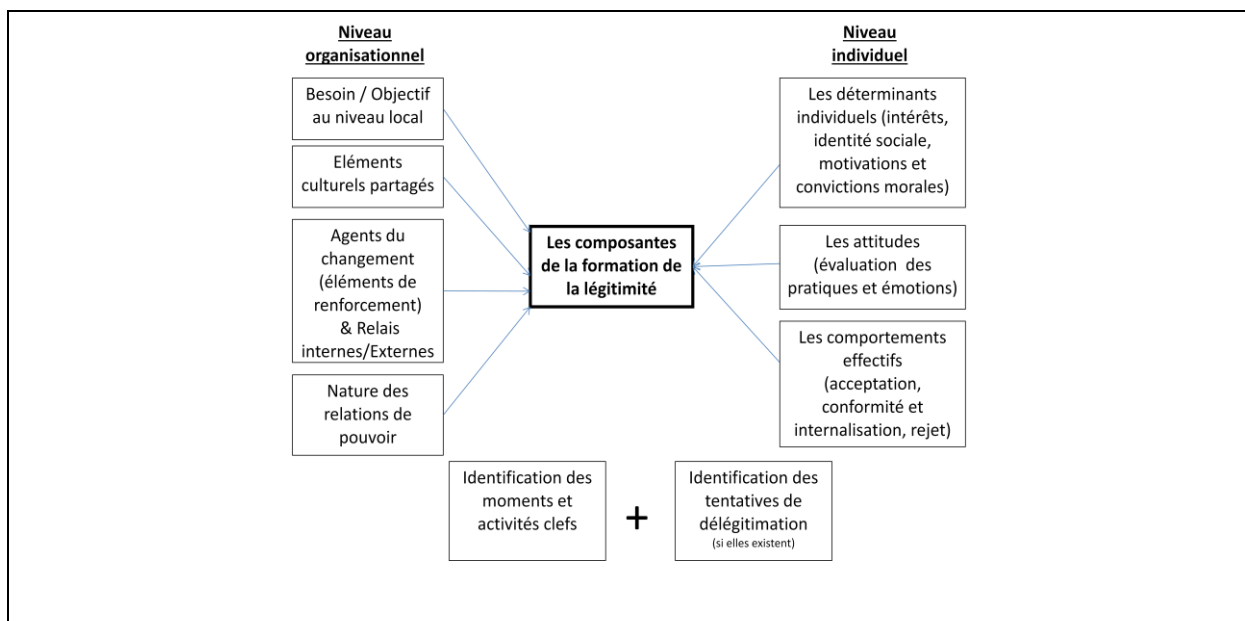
Niveau organisationnel

Besoin / Objectif au niveau local

Eléments culturels partagés

Agents du changement (éléments de renforcement) & Relais internes/Externes

Nature des relations de pouvoir

Les composantes de la formation de la légitimité

Niveau individuel

Les déterminants individuels (intérêts, identité sociale, motivations et convictions morales)

Les attitudes (évaluation des pratiques et émotions)

Les comportements effectifs (acceptation, conformité et internalisation, rejet)

Identification des moments et activités clefs

+

Identification des tentatives de délégitimation (si elles existent)